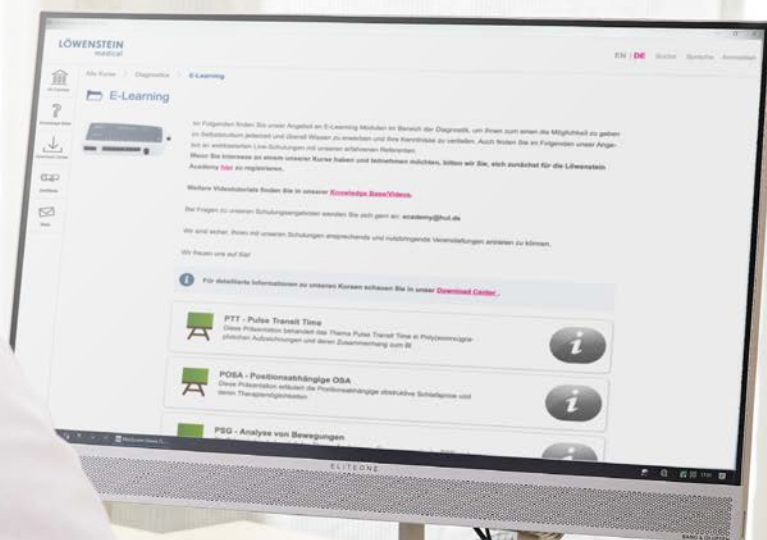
LÖWENSTEIN
medical

EN | DE Suche Startseite Anmelden

Alle Kurse > Diagnostics > E-Learning

E-Learning

Im Folgenden finden Sie unser Angebot an E-Learning Modulen im Bereich der Diagnostik, um Ihnen zum einen die Möglichkeit zu geben im Selbststudium jederzeit und überall Wissen zu erwerben und Ihre Kenntnisse zu vertiefen. Auch finden Sie im Folgenden unser Angebot an webbasierten Live-Schulungen mit unseren erfahrenen Referenten.

Wenn Sie Interesse an einem unserer Kurse haben und teilnehmen möchten, bitten wir Sie, sich zunächst für die Löwenstein Academy hier zu registrieren.

Weitere Videotutorials finden Sie in unserer Knowledge Base/Videos.

Bei Fragen zu unseren Schulungsangeboten wenden Sie sich gern an: academy@hul.de

Wir sind sicher, Ihnen mit unseren Schulungen ansprechende und nutzbringende Veranstaltungen anbieten zu können.

Wir freuen uns auf Sie!

Für detaillierte Informationen zu unseren Kursen schauen Sie in unser Download Center.

PTT - Pulse Transit Time
Diese Präsentation behandelt das Thema Pulse Transit Time in Poly(somno)graphischen Aufzeichnungen und deren Zusammenhang zum BI

POSA - Positionsabhängige OSA
Diese Präsentation erläutert die Positionsabhängige obstruktive Schlafapnoe und deren Therapiemöglichkeiten

PSG - Analyse von Bewegungen

ELITEONE